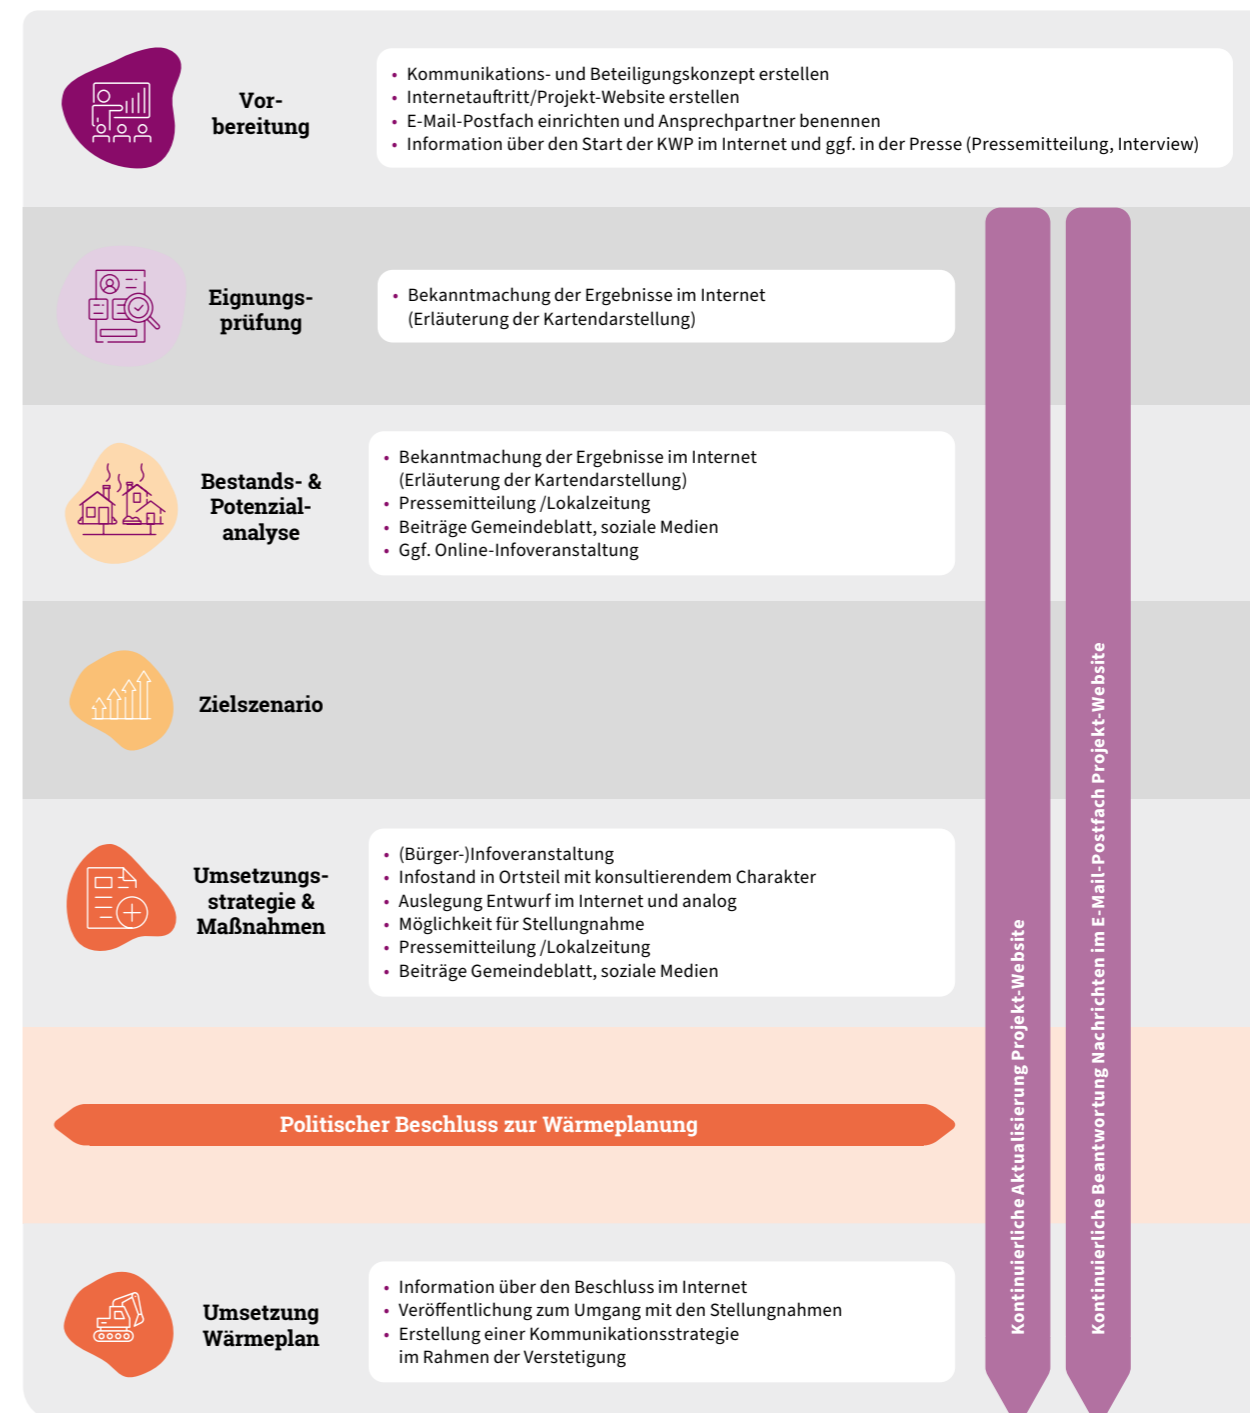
Vorbereitung

- Kommunikations- und Beteiligungskonzept erstellen
- Internetauftritt/Projekt-Website erstellen
- E-Mail-Postfach einrichten und Ansprechpartner benennen
- Information über den Start der KWP im Internet und ggf. in der Presse (Pressemitteilung, Interview)

Eignungsprüfung

- Bekanntmachung der Ergebnisse im Internet (Erläuterung der Kartendarstellung)

Bestands- & Potenzialanalyse

- Bekanntmachung der Ergebnisse im Internet (Erläuterung der Kartendarstellung)
- Pressemitteilung /Lokalzeitung
- Beiträge Gemeindeblatt, soziale Medien
- Ggf. Online-Infoveranstaltung

Zielszenario

Umsetzungsstrategie & Maßnahmen

- (Bürger-)Infoveranstaltung
- Infostand in Ortsteil mit konsultierendem Charakter
- Auslegung Entwurf im Internet und analog
- Möglichkeit für Stellungnahme
- Pressemitteilung /Lokalzeitung
- Beiträge Gemeindeblatt, soziale Medien

Politischer Beschluss zur Wärmeplanung

Umsetzung Wärmeplan

- Information über den Beschluss im Internet
- Veröffentlichung zum Umgang mit den Stellungnahmen
- Erstellung einer Kommunikationsstrategie im Rahmen der Verstetigung

Kontinuierliche Aktualisierung Projekt-Website

Kontinuierliche Beantwortung Nachrichten im E-Mail-Postfach Projekt-Website